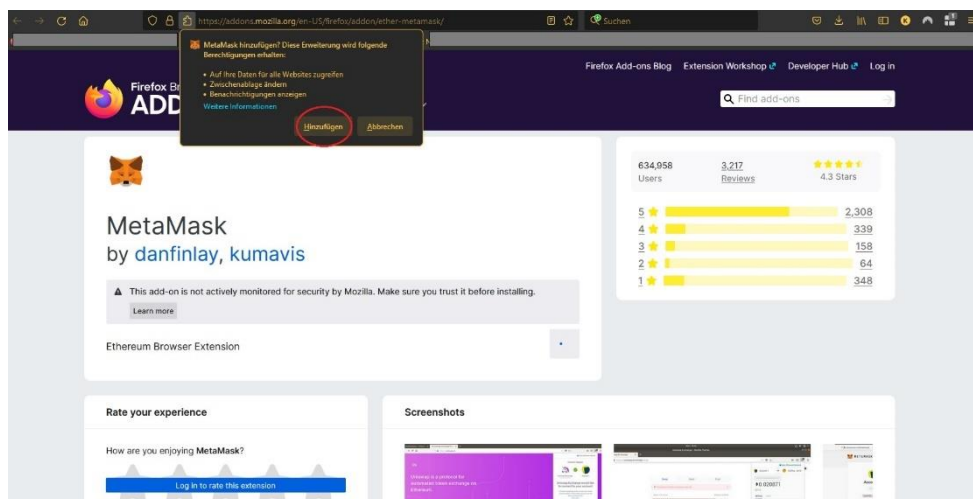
https://addons.mozilla.org/en-US/firefox/addon/ether-metamask/

Suchen

MetaMask hinzufügen? Diese Erweiterung wird folgende Berechtigungen erhalten:

• Auf Ihre Daten für alle Websites zugreifen
• Zwischenablage ändern
• Benachrichtigungen anzeigen

Weitere Informationen

Hinzufügen Abbrechen

Firefox Br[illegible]
ADD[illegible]

Firefox Add-ons Blog Extension Workshop Developer Hub Log in

Find add-ons

MetaMask
by danfinlay, kumavis

This add-on is not actively monitored for security by Mozilla. Make sure you trust it before installing.

Learn more

Ethereum Browser Extension

634,958 Users
3,217 Reviews
4.3 Stars

| 5 | 2,308 |
|---|---|
| 4 | 339 |
| 3 | 158 |
| 2 | 64 |
| 1 | 348 |

Rate your experience

How are you enjoying MetaMask?

Log in to rate this extension

Screenshots